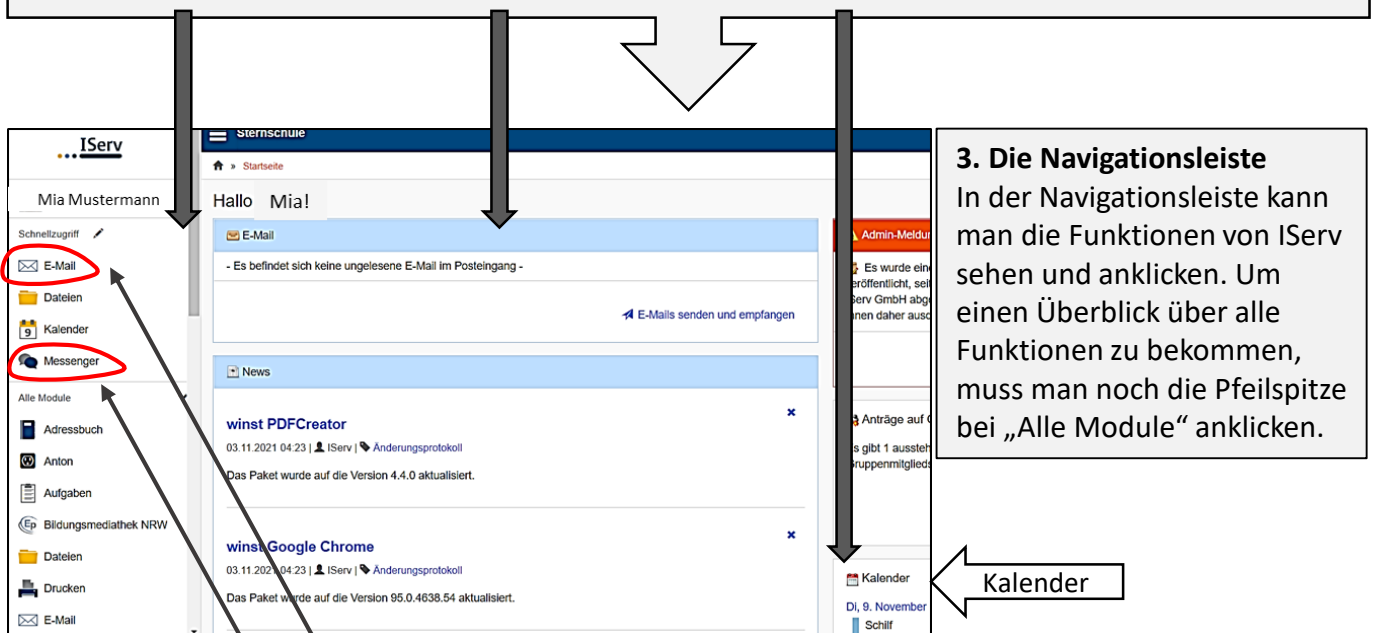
IServ

Sternschule

Startseite

Mia Mustermann

Hallo Mia!

Schnellzugriff

E-Mail

Dateien

Kalender

Messenger

Alle Module

Adressbuch

Anton

Aufgaben

Bildungsmediathek NRW

Dateien

Drucken

E-Mail

E-Mail

- Es befindet sich keine ungelesene E-Mail im Posteingang -

E-Mails senden und empfangen

News

winst PDFCreator

03.11.2021 04:23 | IServ | Änderungsprotokoll

Das Paket wurde auf die Version 4.4.0 aktualisiert.

winst Google Chrome

03.11.2021 04:23 | IServ | Änderungsprotokoll

Das Paket wurde auf die Version 95.0.4638.54 aktualisiert.

Admin-Meldun

Es wurde ein veröffentlicht, seit Serv GmbH abg nen daher ausc

Anträge auf G

s gibt 1 ausstel ruppenmitglieds

Kalender

Di, 9. November

Schilf

3. Die Navigationsleiste
In der Navigationsleiste kann man die Funktionen von IServ sehen und anklicken. Um einen Überblick über alle Funktionen zu bekommen, muss man noch die Pfeilspitze bei „Alle Module“ anklicken.

Kalender